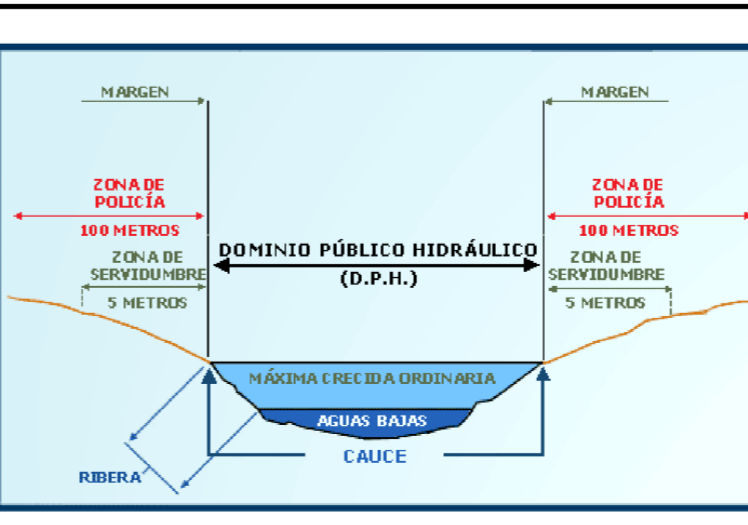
MARGEN

MARGEN

ZONA DE POLICÍA

100 METROS

ZONA DE POLICÍA

100 METROS

DOMINIO PÚBLICO HIDRÁULICO

(D.P.H.)

ZONA DE SERVIDUMBRE

5 METROS

ZONA DE SERVIDUMBRE

5 METROS

MÁXIMA CRECIDA ORDINARIA

AGUAS BAJAS

CAUCE

RIBERA